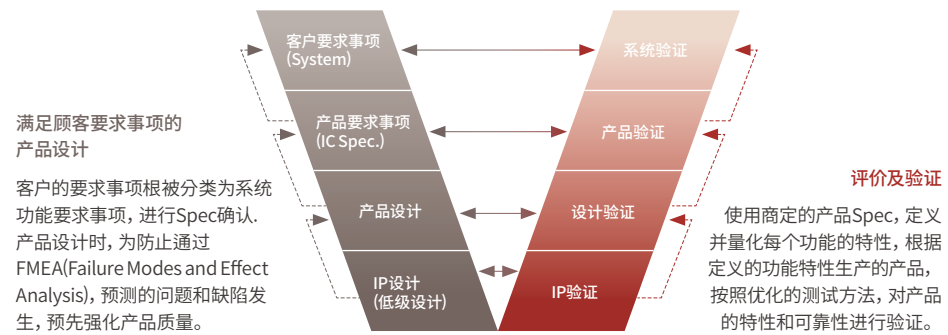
满足顾客要求事项的产品设计

客户的要求事项根被分类为系统功能要求事项，进行Spec确认. 产品设计时，为防止通过FMEA(Failure Modes and Effect Analysis)，预测的问题和缺陷发生，预先强化产品质量。

客户要求事项
(System)

产品要求事项
(IC Spec.)

产品设计

IP设计
(低级设计)

系统验证

产品验证

设计验证

IP验证

评价及验证

使用商定的产品Spec，定义并量化每个功能的特性，根据定义的功能特性生产的产品，按照优化的测试方法，对产品的特性和可靠性进行验证。